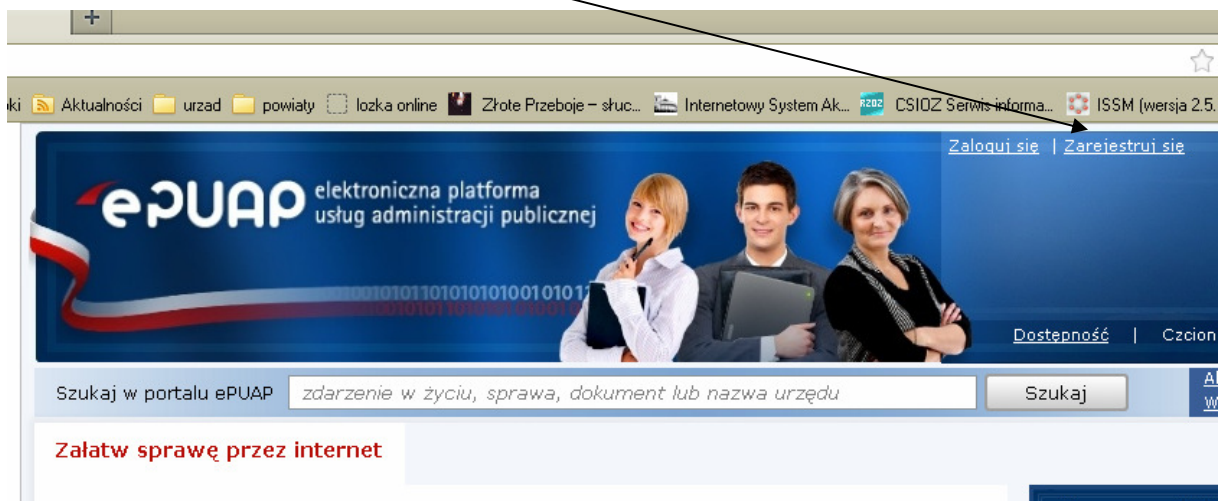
+

ki Aktualności urzad powiaty lozka online Złote Przeboje – słuc... Internetowy System Ak... CSIOZ Serwis informa... ISSM (wersja 2.5.

Zaloguj się | Zarejestruj się

ePUAP elektroniczna platforma usług administracji publicznej

1001010110101010100101017
10101101010101010

Dostępność | Czcion

Szukaj w portalu ePUAP zdarzenie w życiu, sprawa, dokument lub nazwa urzędu Szukaj

Al
W

Załatw sprawę przez internet